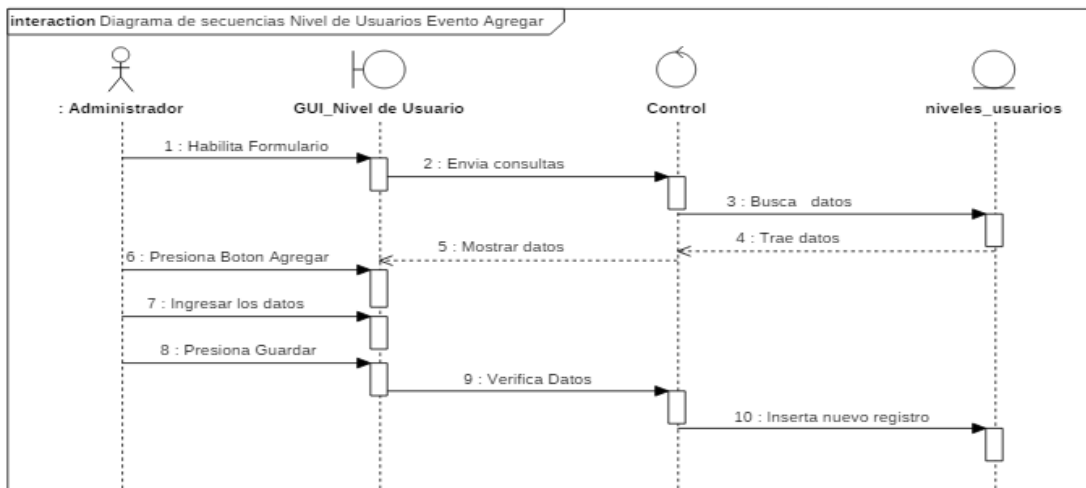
interaction Diagrama de secuencias Nivel de Usuarios Evento Agregar

: Administrador

GUI_Nivel de Usuario

Control

niveles_usuarios

1 : Habilita Formulario

2 : Envia consultas

3 : Busca datos

4 : Trae datos

5 : Mostrar datos

6 : Presiona Boton Agregar

7 : Ingresar los datos

8 : Presiona Guardar

9 : Verifica Datos

10 : Inserta nuevo registro